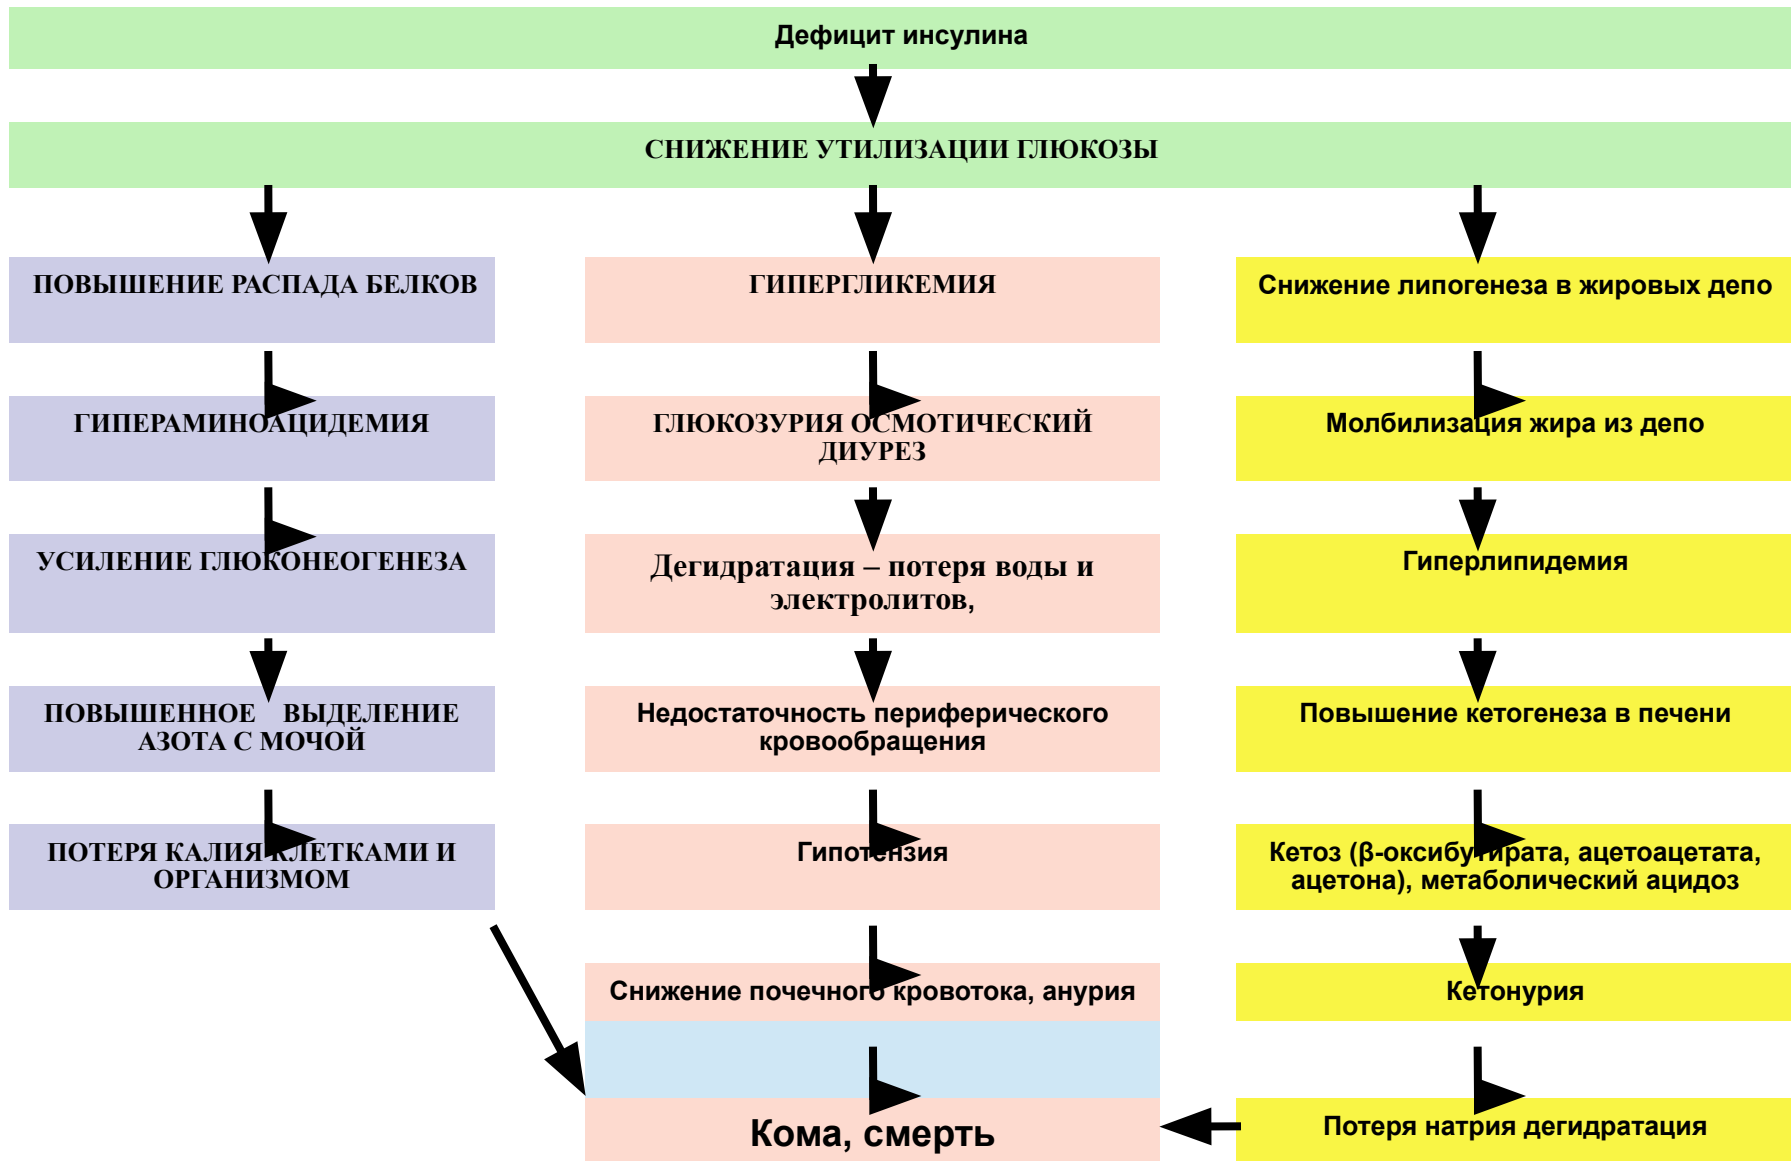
Дефицит инсулина

СНИЖЕНИЕ УТИЛИЗАЦИИ ГЛЮКОЗЫ

ПОВЫШЕНИЕ РАСПАДА БЕЛКОВ

ГИПЕРАМИНОАЦИДЕМИЯ

УСИЛЕНИЕ ГЛЮКОНЕОГЕНЕЗА

ПОВЫШЕННОЕ ВЫДЕЛЕНИЕ АЗОТА С МОЧОЙ

ПОТЕРЯ КАЛИЯ КЛЕТКАМИ И ОРГАНИЗМОМ

ГИПЕРГЛИКЕМИЯ

ГЛЮКОЗУРИЯ ОСМОТИЧЕСКИЙ ДИУРЕЗ

Дегидратация – потеря воды и электролитов,

Недостаточность периферического кровообращения

Гипотензия

Снижение почечного кровотока, анурия

Кома, смерть

Снижение липогенеза в жировых депо

Молбилизация жира из депо

Гиперлипидемия

Повышение кетогенеза в печени

Кетоз (β-оксибутирата, ацетоацетата, ацетона), метаболический ацидоз

Кетонурия

Потеря натрия дегидратация